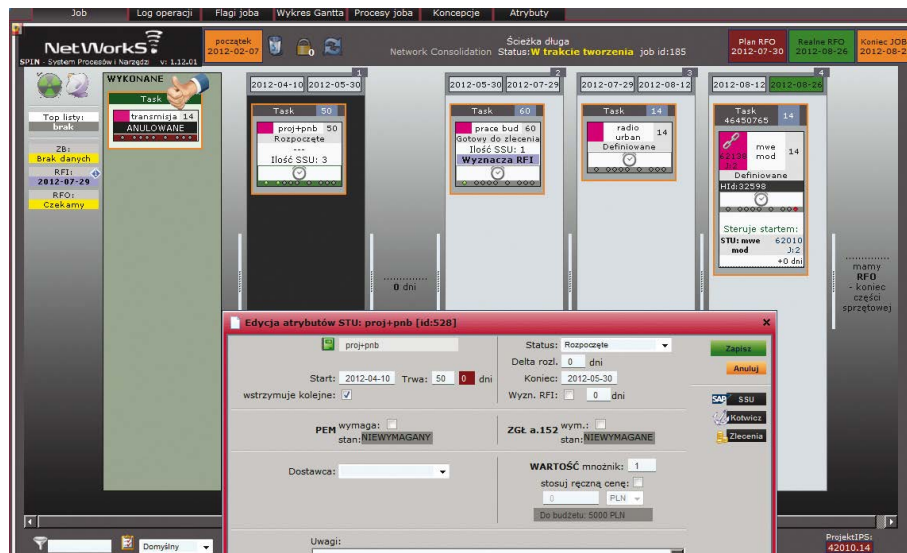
Job | Log operacji | Flagi joba | Wykres Gantta | Procesy joba | Koncepcje | Atrybuty

NetWorkS!
SPIN - System Procesów i Narzędzi v: 1.12.01

początek
2012-02-07

Ścieżka długa
Network Consolidation Status: W trakcie tworzenia job id:185

Plan RFO
2012-07-30

Realne RFO
2012-08-26

Koniec JOB
2012-08-2

Top listy:
brak

ZB:
Brak danych

RFI:
2012-07-29

RFO:
Czekamy

WYKONANE

Task
transmisja 14
ANULOWANE

1
2012-04-10 2012-05-30

Task 50
proj+pnb 50
Rozpoczęte
---
Ilość SSU: 3

2
2012-05-30 2012-07-29

Task 60
prace bud 60
Gotowy do zlecenia
Ilość SSU: 1
Wyznacza RFI

3
2012-07-29 2012-08-12

Task 14
radio urban 14
Definiowane

4
2012-08-12 2012-08-26

Task
46450765 14
62130 mwe mod 14
Definiowane
HId:32598

Steruje startem:
STU: mwe mod 62010
J:2
+0 dni

0 dni

mamy RFO - koniec części sprzętowej

Edycja atrybutów STU: proj+pnb [id:528]

proj+pnb

Status: Rozpoczęte
Delta rozl. 0 dni
Koniec: 2012-05-30
Wyzn. RFI: 0 dni

Start: 2012-04-10 Trwa: 50 0 dni
wstrzymuje kolejne: ✓

Zapisz
Anuluj
SAP SSU
Kotwicz
Zlecenia

PEM wymaga:
stan: NIEWYMAGANY

ZGŁ a.152 wym.:
stan: NIEWYMAGANE

Dostawca:

WARTOŚĆ mnożnik: 1
stosuj ręczną cenę:
0 PLN
Do budżetu: 5000 PLN

Uwagi:

Domyślny

ProjektIPS:
42010.14